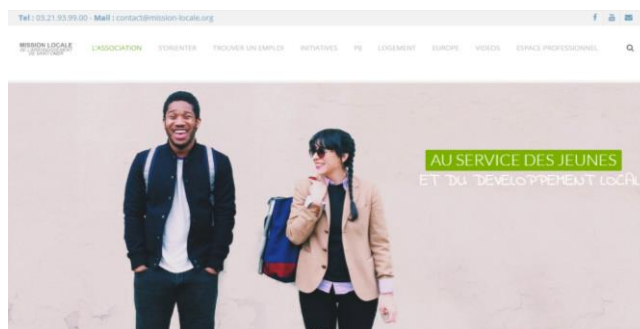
Tel : 03.21.93.99.00 - Mail : contact@mission-locale.org

MISSION LOCALE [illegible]

L'ASSOCIATION S'ORIENTER TROUVER UN EMPLOI INITIATIVES PB LOGEMENT EUROPE VIDEOS ESPACE PROFESSIONNEL

AU SERVICE DES JEUNES
ET DU DEVELOPPEMENT LOCAL